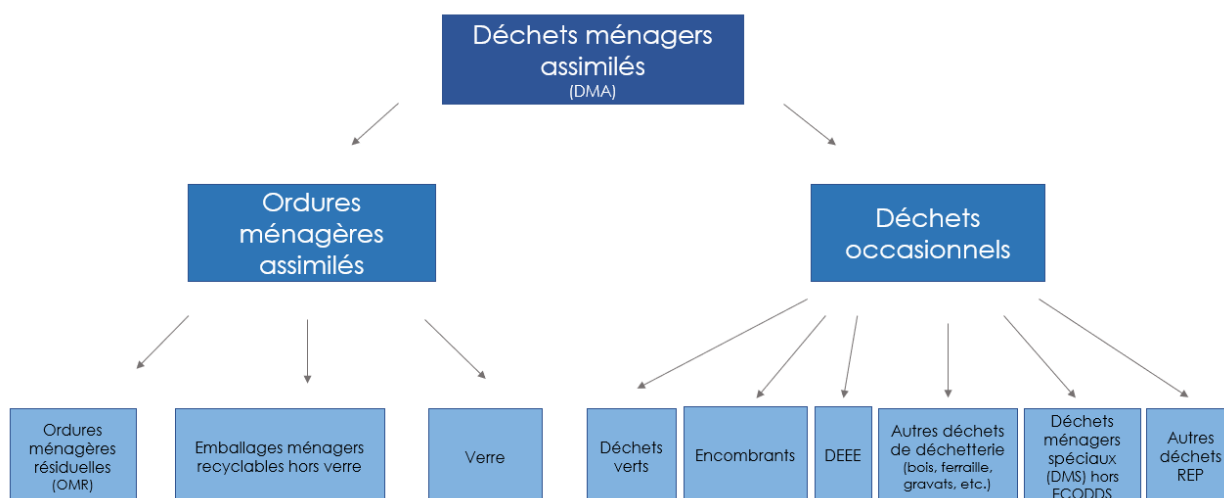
Déchets ménagers assimilés
(DMA)

Ordures ménagères assimilés

Déchets occasionnels

Ordures ménagères résiduelles (OMR)

Emballages ménagers recyclables hors verre

Verre

Déchets verts

Encombrants

DEEE

Autres déchets de déchetterie (bois, ferraille, gravats, etc.)

Déchets ménagers spéciaux (DMS) hors ECODDS

Autres déchets REP